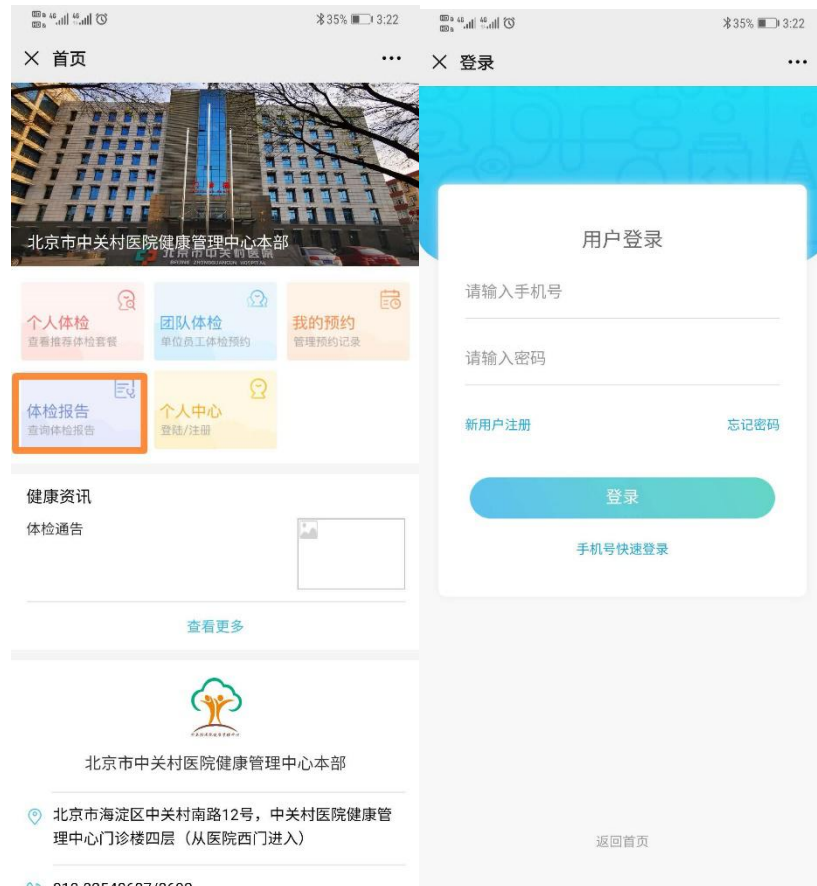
35% 3:22

× 首页 ···

北京市中关村医院健康管理中心本部

个人体检
查看推荐体检套餐

团队体检
单位员工体检预约

我的预约
管理预约记录

体检报告
查询体检报告

个人中心
登陆/注册

健康资讯

体检通告

查看更多

北京市中关村医院健康管理中心本部

北京市海淀区中关村南路12号，中关村医院健康管理中心门诊楼四层（从医院西门进入）

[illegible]

35% 3:22

× 登录 ···

用户登录

请输入手机号

请输入密码

新用户注册

忘记密码

登录

手机号快速登录

返回首页